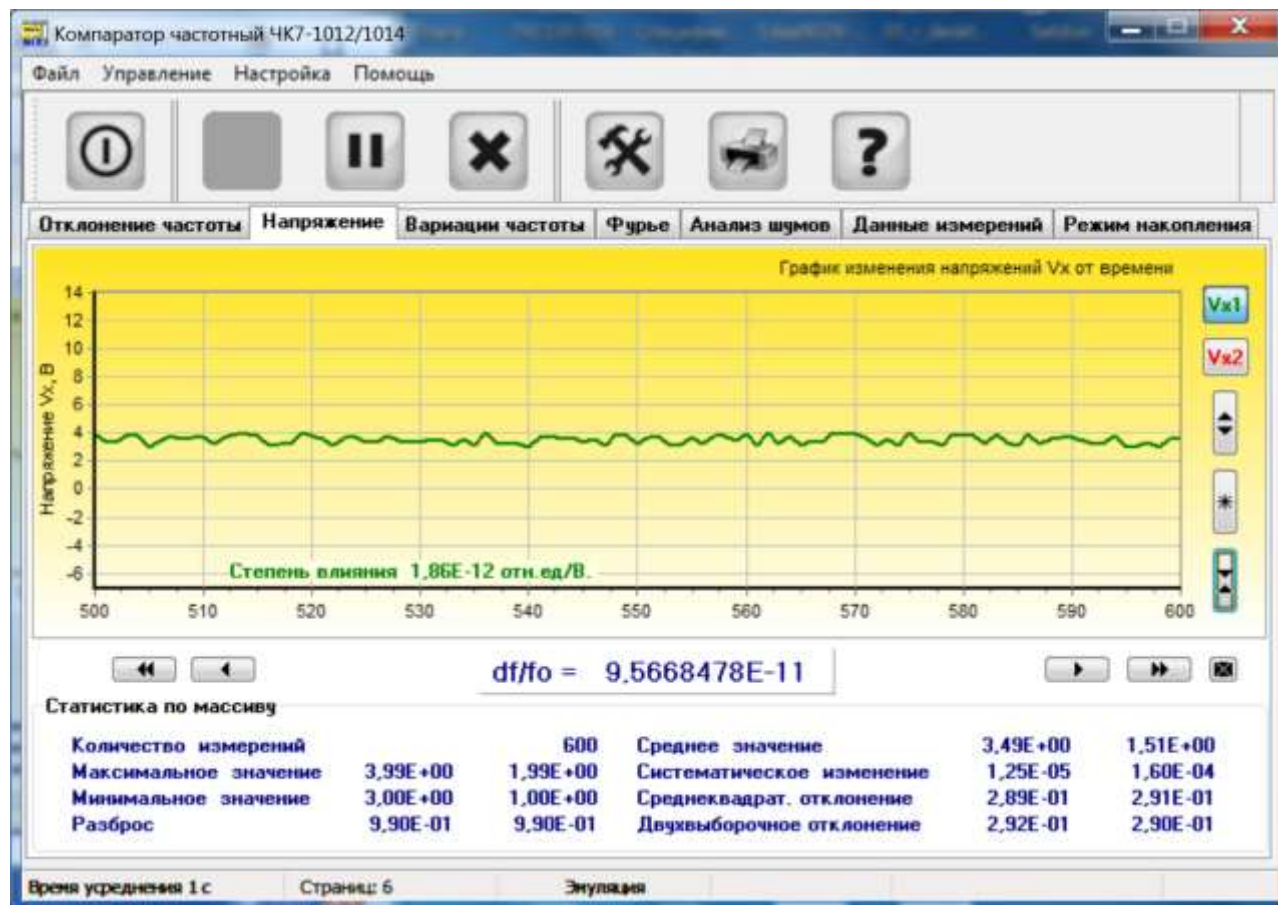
Компаратор частотный ЧК7-1012/1014

Файл Управление Настройка Помощь

?

Отклонение частоты | Напряжение | Вариации частоты | Фурье | Анализ шумов | Данные измерений | Режим накопления

График изменения напряжений Vx от времени

Vx1

Vx2

Напряжение Vx, В

14
12
10
8
6
4
2
0
-2
-4
-6

Степень влияния 1,86E-12 отн.ед/В.

500 510 520 530 540 550 560 570 580 590 600

df/fo = 9,5668478E-11

Статистика по массиву

| | | | | | |
|---|---|---|---|---|---|
| Количество измерений | | 600 | Среднее значение | 3,49E+00 | 1,51E+00 |
| Максимальное значение | 3,99E+00 | 1,99E+00 | Систематическое изменение | 1,25E-05 | 1,60E-04 |
| Минимальное значение | 3,00E+00 | 1,00E+00 | Среднеквадрат. отклонение | 2,89E-01 | 2,91E-01 |
| Разброс | 9,90E-01 | 9,90E-01 | Двухвыборочное отклонение | 2,92E-01 | 2,90E-01 |

Время усреднения 1 с | Страниц: 6 | Эмуляция